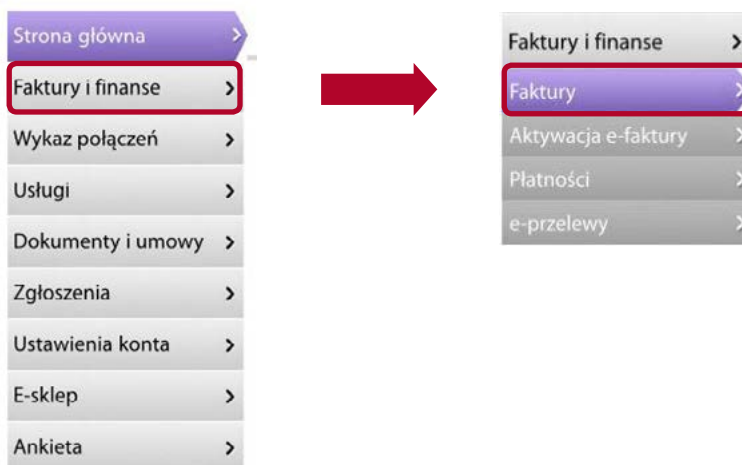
Strona główna >
Faktury i finanse >
Wykaz połączeń >
Usługi >
Dokumenty i umowy >
Zgłoszenia >
Ustawienia konta >
E-sklep >
Ankieta >

Faktury i finanse >
Faktury >
Aktywacja e-faktury >
Płatności >
e-przelewy >